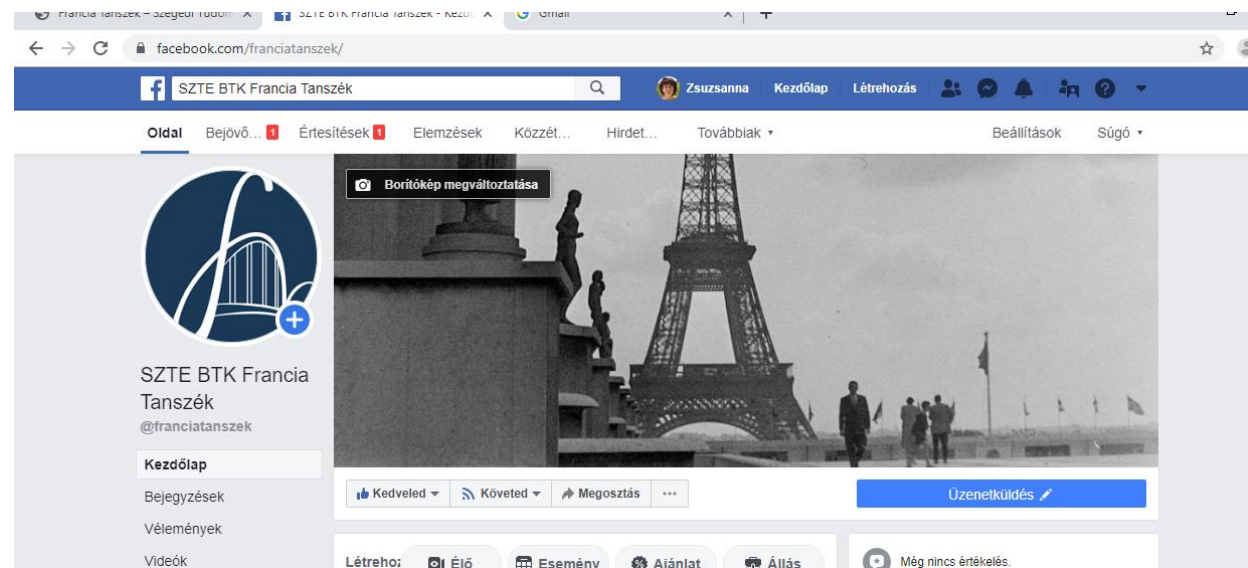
Francia Tanszék – Szegedi Tudom ×
SZTE BTK Francia Tanszék - Kezd ×
Gmail ×
+

facebook.com/franciatanszek/

SZTE BTK Francia Tanszék
Zsuzsanna Kezdőlap Létrehozás

Oldal Bejövő... 1 Értesítések 1 Elemzések Közzét... Hirdet... Továbbiak ▾ Beállítások Súgó ▾

Borítókép megváltoztatása

SZTE BTK Francia Tanszék
@franciatanszek

Kezdőlap
Bejegyzések
Vélemények
Videók

Kedveled ▾ Követed ▾ Megosztás ···
Üzenetküldés

Létrehoz Élő Esemény Ajánlat Állás
Még nincs értékelés.